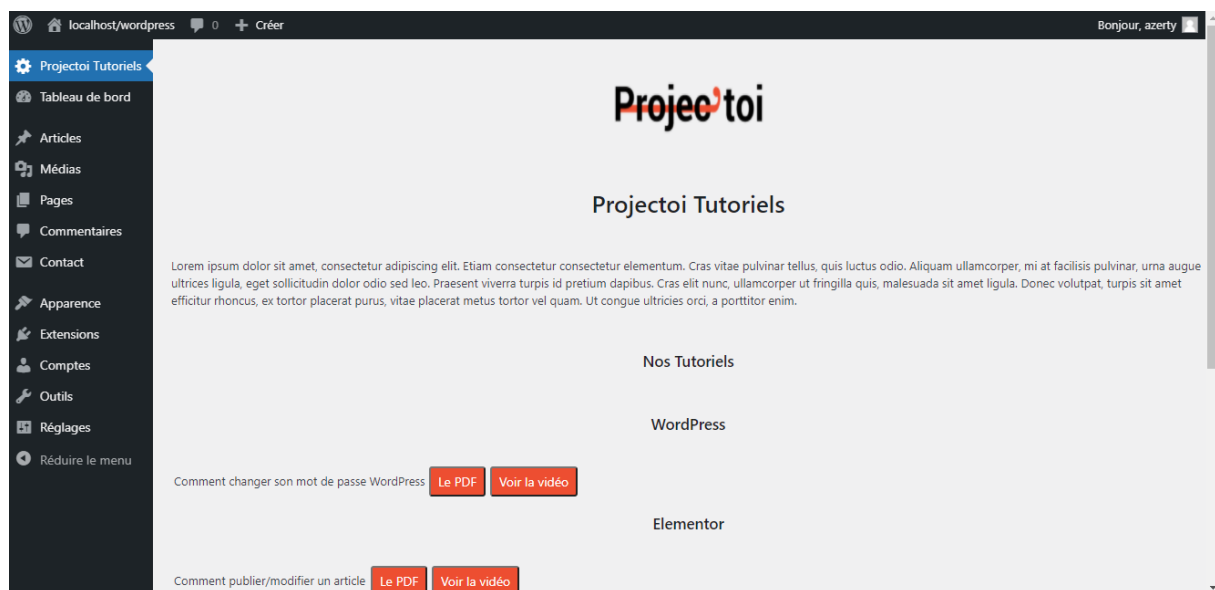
localhost/wordpress 0 + Créer

Bonjour, azerty

Projectoi Tutoriels
Tableau de bord
Articles
Médias
Pages
Commentaires
Contact
Apparence
Extensions
Comptes
Outils
Réglages
Réduire le menu

Projec'toi

Projectoi Tutoriels

Lorem ipsum dolor sit amet, consectetur adipiscing elit. Etiam consectetur consectetur elementum. Cras vitae pulvinar tellus, quis luctus odio. Aliquam ullamcorper, mi at facilisis pulvinar, urna augue ultrices ligula, eget sollicitudin dolor odio sed leo. Praesent viverra turpis id pretium dapibus. Cras elit nunc, ullamcorper ut fringilla quis, malesuada sit amet ligula. Donec volutpat, turpis sit amet efficitur rhoncus, ex tortor placerat purus, vitae placerat metus tortor vel quam. Ut congue ultricies orci, a porttitor enim.

Nos Tutoriels

WordPress

Comment changer son mot de passe WordPress Le PDF Voir la vidéo

Elementor

Comment publier/modifier un article Le PDF Voir la vidéo